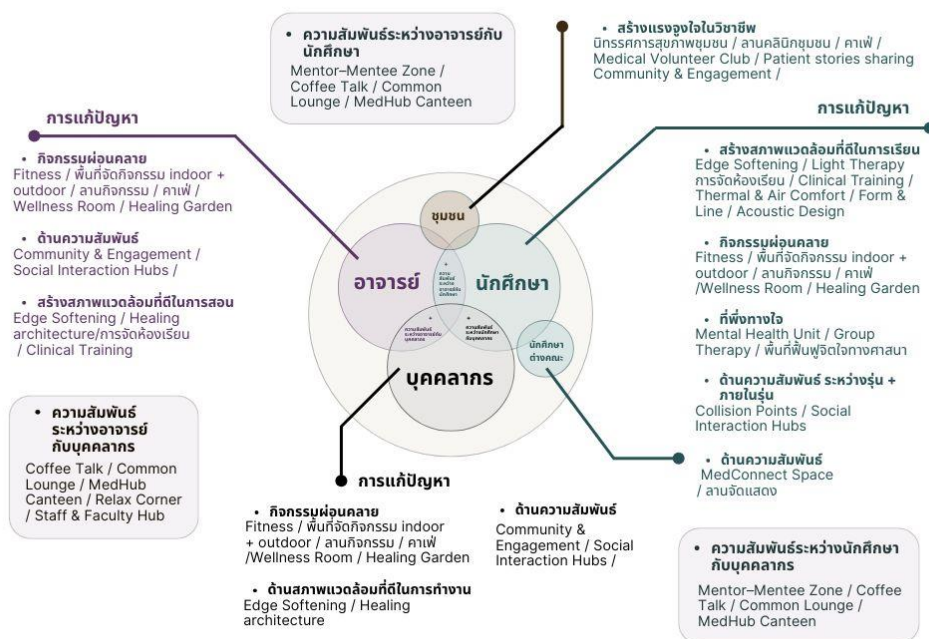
• ความสัมพันธ์ระหว่างอาจารย์กับนักศึกษา
Mentor–Mentee Zone / Coffee Talk / Common Lounge / MedHub Canteen

• สร้างแรงจูงใจในวิชาชีพ
นิทรรศการสุขภาพชุมชน / ลานคลินิกชุมชน / คาเฟ่ / Medical Volunteer Club / Patient stories sharing Community & Engagement /

การแก้ปัญหา

• กิจกรรมผ่อนคลาย
Fitness / พื้นที่จัดกิจกรรม indoor + outdoor / ลานกิจกรรม / คาเฟ่ / Wellness Room / Healing Garden

• ด้านความสัมพันธ์
Community & Engagement / Social Interaction Hubs /

• สร้างสภาพแวดล้อมที่ดีในการสอน
Edge Softening / Healing architecture/การจัดห้องเรียน / Clinical Training

• ความสัมพันธ์ระหว่างอาจารย์กับบุคลากร
Coffee Talk / Common Lounge / MedHub Canteen / Relax Corner / Staff & Faculty Hub

ชุมชน
อาจารย์
นักศึกษา
บุคลากร
นักศึกษาต่างคณะ
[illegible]

การแก้ปัญหา

• สร้างสภาพแวดล้อมที่ดีในการเรียน
Edge Softening / Light Therapy การจัดห้องเรียน / Clinical Training / Thermal & Air Comfort / Form & Line / Acoustic Design

• กิจกรรมผ่อนคลาย
Fitness / พื้นที่จัดกิจกรรม indoor + outdoor / ลานกิจกรรม / คาเฟ่ /Wellness Room / Healing Garden

• ที่พึ่งทางใจ
Mental Health Unit / Group Therapy / พื้นที่ฟื้นฟูจิตใจทางศาสนา

• ด้านความสัมพันธ์ ระหว่างรุ่น + ภายในรุ่น
Collision Points / Social Interaction Hubs

• ด้านความสัมพันธ์
MedConnect Space / ลานจัดแสดง

การแก้ปัญหา

• กิจกรรมผ่อนคลาย
Fitness / พื้นที่จัดกิจกรรม indoor + outdoor / ลานกิจกรรม / คาเฟ่ /Wellness Room / Healing Garden

• ด้านสภาพแวดล้อมที่ดีในการทำงาน
Edge Softening / Healing architecture

• ด้านความสัมพันธ์
Community & Engagement / Social Interaction Hubs /

• ความสัมพันธ์ระหว่างนักศึกษากับบุคลากร
Mentor–Mentee Zone / Coffee Talk / Common Lounge / MedHub Canteen